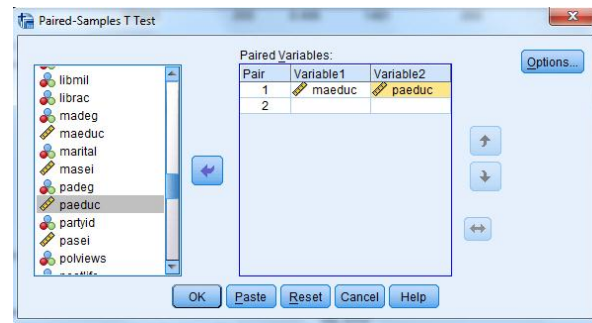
Paired-Samples T Test

libmil
librac
madeg
maeduc
marital
masei
padeg
paeduc
partyid
pasei
polviews
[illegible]

Paired Variables:

| Pair | Variable1 | Variable2 |
|---|---|---|
| 1 | maeduc | paeduc |
| 2 | | |

Options...

OK
Paste
Reset
Cancel
Help